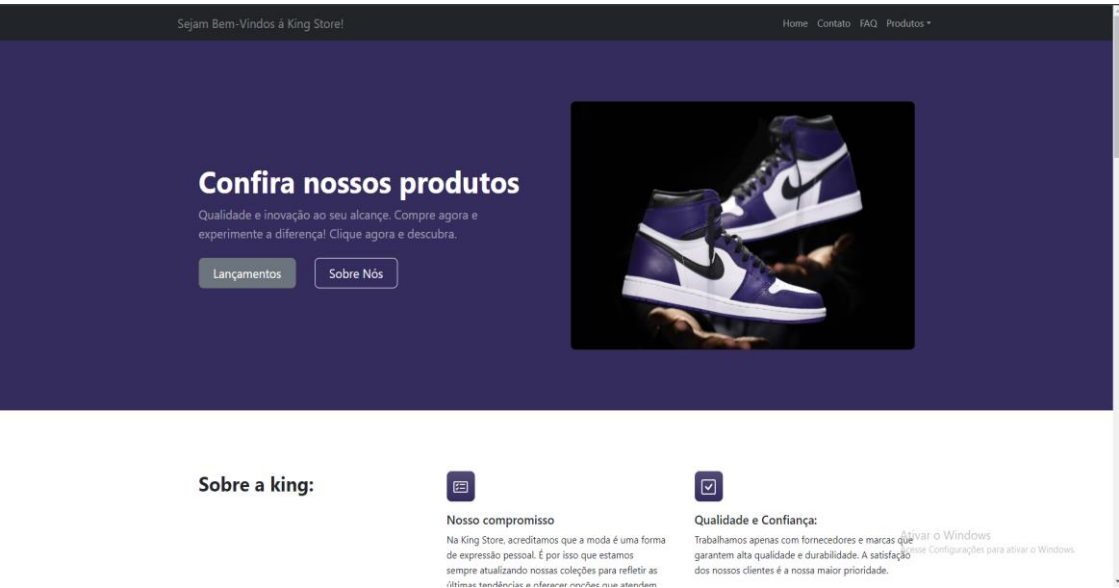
Sejam Bem-Vindos á King Store!

Home Contato FAQ Produtos

Confira nossos produtos

Qualidade e inovação ao seu alcançe. Compre agora e experimente a diferença! Clique agora e descubra.

Lançamentos Sobre Nós

Sobre a king:

Nosso compromisso

Na King Store, acreditamos que a moda é uma forma de expressão pessoal. É por isso que estamos sempre atualizando nossas coleções para refletir as últimas tendências e oferecer opções que atendem

Qualidade e Confiança:

Trabalhamos apenas com fornecedores e marcas que garantem alta qualidade e durabilidade. A satisfação dos nossos clientes é a nossa maior prioridade.

Ativar o Windows
Acesse Configurações para ativar o Windows